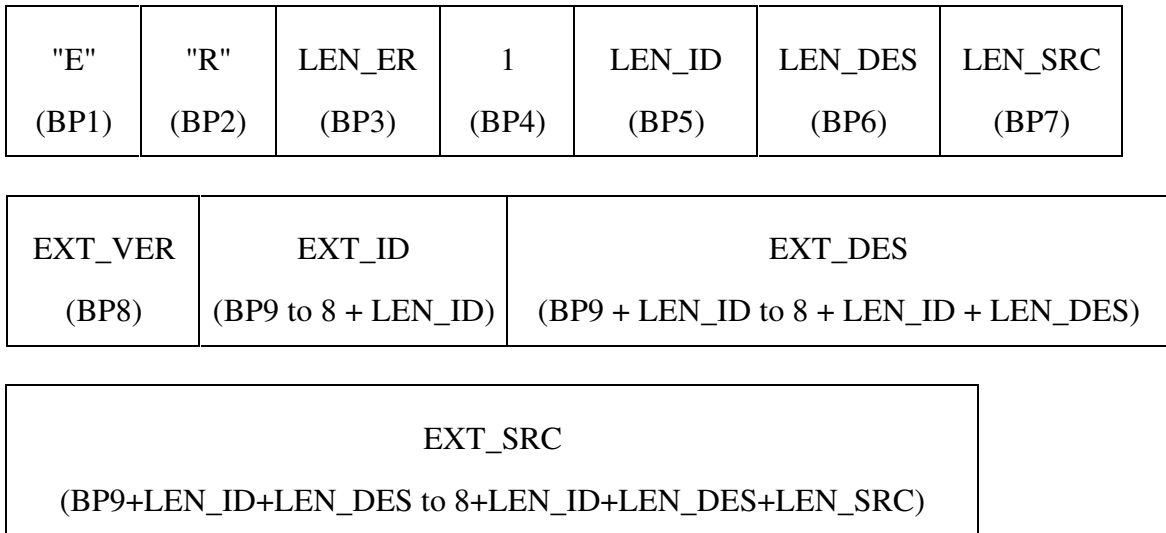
| "E" (BP1) | "R" (BP2) | LEN_ER (BP3) | 1 (BP4) | LEN_ID (BP5) | LEN_DES (BP6) | LEN_SRC (BP7) |
|---|---|---|---|---|---|---|

| EXT_VER (BP8) | EXT_ID (BP9 to 8 + LEN_ID) | EXT_DES (BP9 + LEN_ID to 8 + LEN_ID + LEN_DES) |
|---|---|---|

| EXT_SRC (BP9+LEN_ID+LEN_DES to 8+LEN_ID+LEN_DES+LEN_SRC) |
|---|